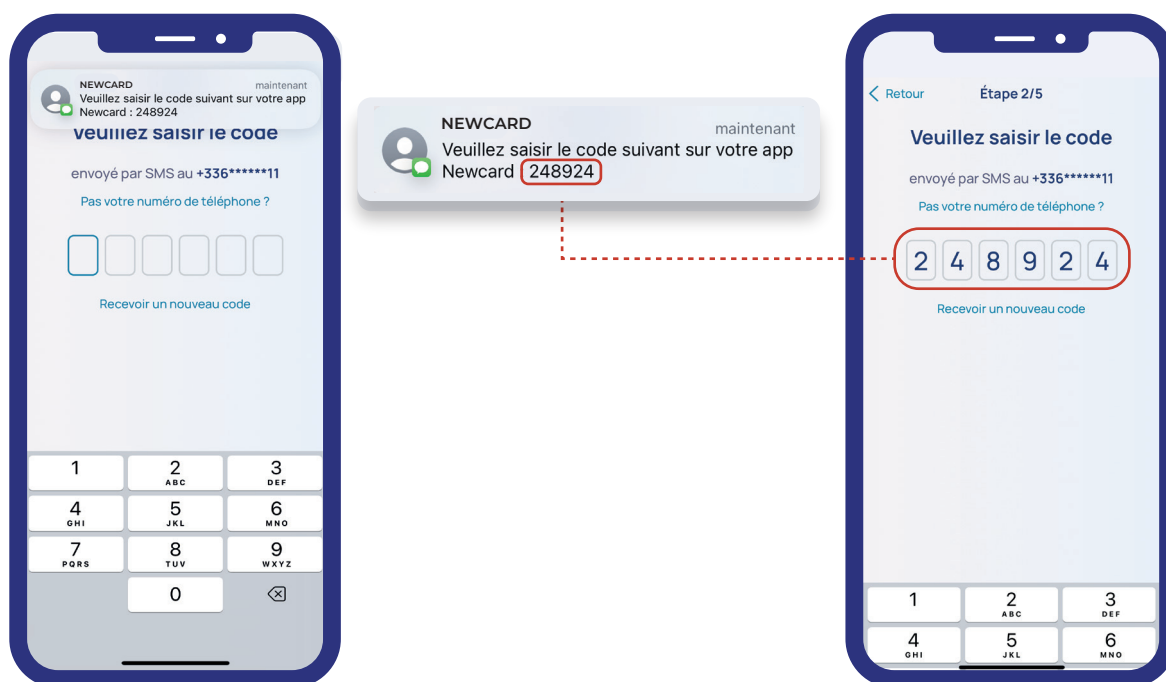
NEWCARD maintenant
Veuillez saisir le code suivant sur votre app
Newcard : 248924

Veuillez saisir le code

envoyé par SMS au +336******11

Pas votre numéro de téléphone ?

Recevoir un nouveau code

1
2 ABC
3 DEF
4 GHI
5 JKL
6 MNO
7 PQRS
8 TUV
9 WXYZ
0

NEWCARD maintenant
Veuillez saisir le code suivant sur votre app
Newcard 248924

< Retour
Étape 2/5

Veuillez saisir le code

envoyé par SMS au +336******11

Pas votre numéro de téléphone ?

2 4 8 9 2 4

Recevoir un nouveau code

1
2 ABC
3 DEF
4 GHI
5 JKL
6 MNO